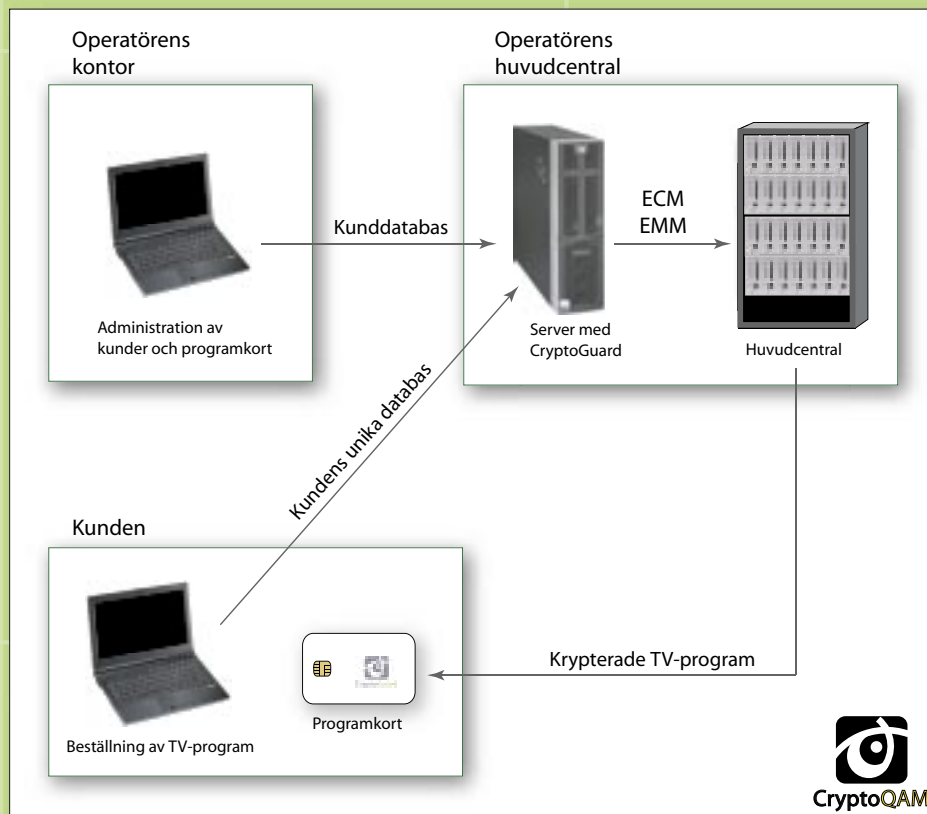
Operatörens kontor

Operatörens huvudcentral

Kunddatabas

ECM
EMM

Administration av kunder och programkort

Server med CryptoGuard

Huvudcentral

Kundens unika databas

Kunden

Krypterade TV-program

Programkort

Beställning av TV-program

CryptoQAM